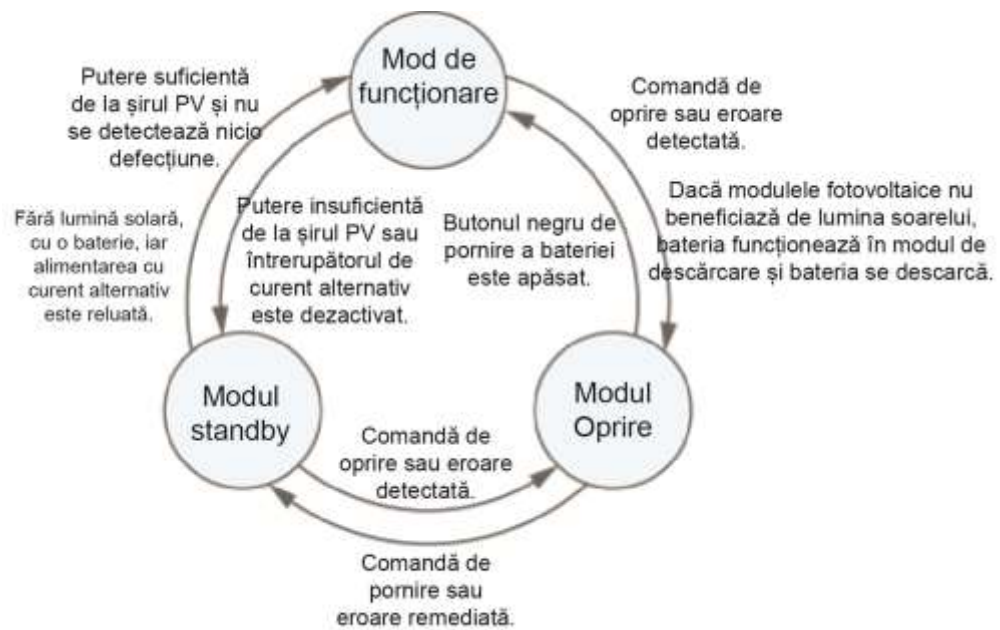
Mod de funcționare

Putere suficientă de la șirul PV și nu se detectează nicio defecțiune.

Comandă de oprire sau eroare detectată.

Dacă modulele fotovoltaice nu beneficiază de lumina soarelui, bateria funcționează în modul de descărcare și bateria se descarcă.

Fără lumină solară, cu o baterie, iar alimentarea cu curent alternativ este reluată.

Putere insuficientă de la șirul PV sau întrerupătorul de curent alternativ este dezactivat.

Butonul negru de pornire a bateriei este apăsat.

Modul standby

Modul Oprire

Comandă de oprire sau eroare detectată.

Comandă de pornire sau eroare remediată.